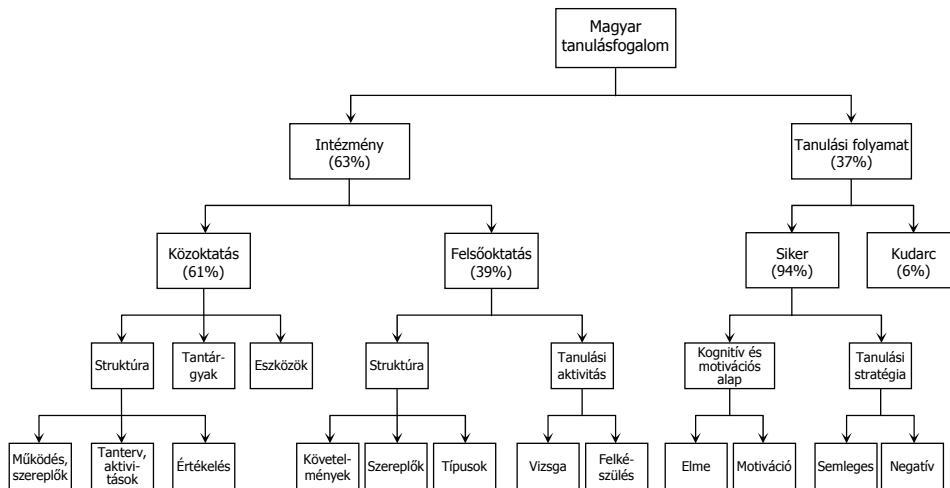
Magyar tanulásfogalom

Intézmény (63%)

Tanulási folyamat (37%)

Közoktatás (61%)

Felsőoktatás (39%)

Siker (94%)

Kudarc (6%)

Struktúra

Tantárgyak

Eszközök

Struktúra

Tanulási aktivitás

Kognitív és motivációs alap

Tanulási stratégia

Működés, szereplők

Tanterv, aktivitások

Értékelés

Követelmények

Szereplők

Típusok

Vizsga

Felkészülés

Elme

Motiváció

Semleges

Negatív